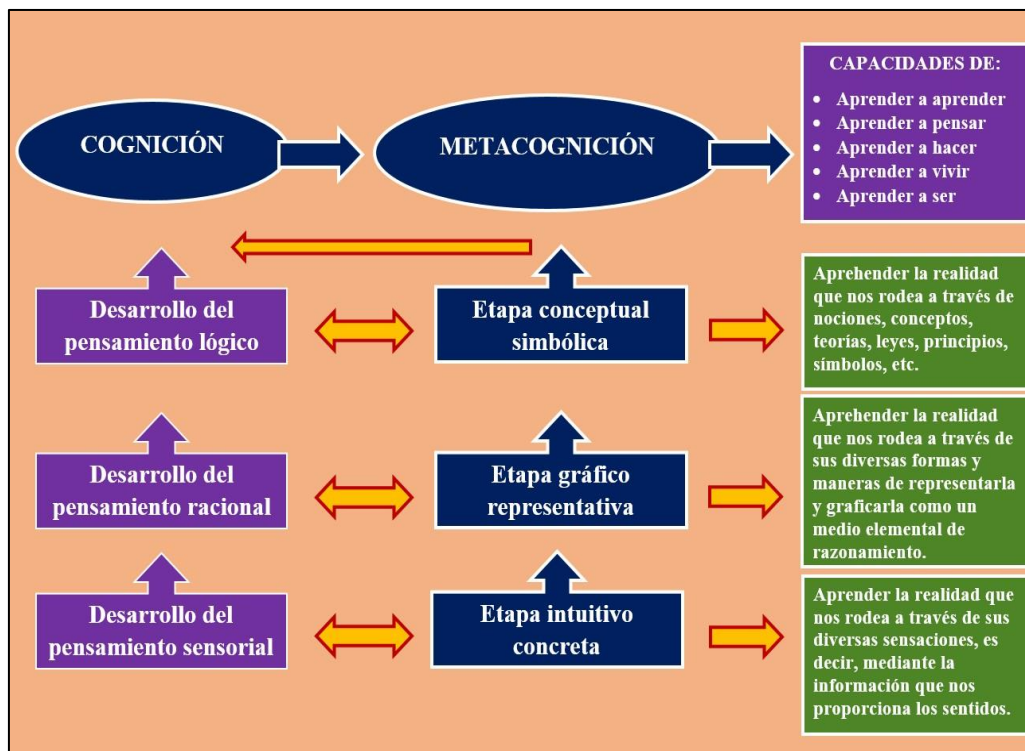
COGNICIÓN

METACOGNICIÓN

CAPACIDADES DE:
- Aprender a aprender
- Aprender a pensar
- Aprender a hacer
- Aprender a vivir
- Aprender a ser

Desarrollo del pensamiento lógico

Etapa conceptual simbólica

Aprehender la realidad que nos rodea a través de nociones, conceptos, teorías, leyes, principios, símbolos, etc.

Desarrollo del pensamiento racional

Etapa gráfico representativa

Aprehender la realidad que nos rodea a través de sus diversas formas y maneras de representarla y graficarla como un medio elemental de razonamiento.

Desarrollo del pensamiento sensorial

Etapa intuitivo concreta

Aprender la realidad que nos rodea a través de sus diversas sensaciones, es decir, mediante la información que nos proporciona los sentidos.